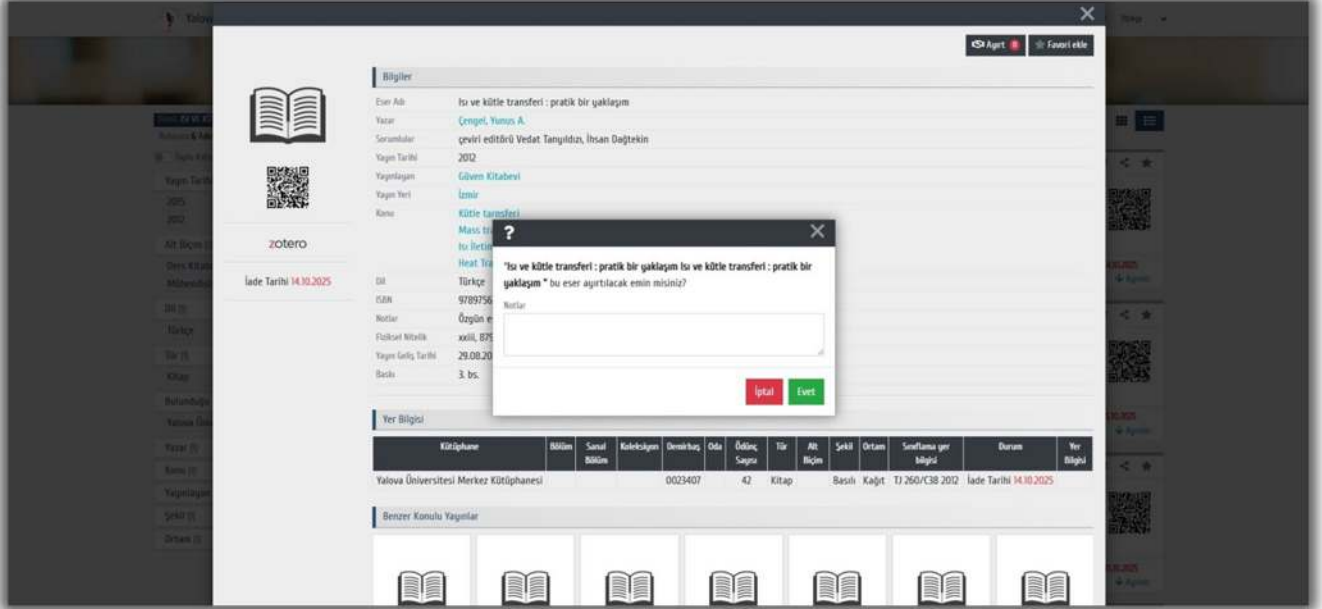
Ayırt Favori ekle

zotero

İade Tarihi 14.10.2025

Bilgiler

Eser Adı Isı ve kütle transferi : pratik bir yaklaşım
Yazar Çengel, Yunus A.
Sorumlular çeviri editörü Vedat Tanyıldızı, İhsan Dağtekin
Yayın Tarihi 2012
Yayınlayan Güven Kitabevi
Yayın Yeri İzmir
Konu Kütle transferi
Mass tr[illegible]
Isı iletim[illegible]
Heat Tra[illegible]
Dil Türkçe
ISBN 978975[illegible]
Notlar Özgün e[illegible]
Fiziksel Nitelik xxiii, 87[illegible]
Yayın Geliş Tarihi 29.08.20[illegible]
Baskı 3. bs.

?

"Isı ve kütle transferi : pratik bir yaklaşım Isı ve kütle transferi : pratik bir yaklaşım " bu eser ayırtılacak emin misiniz?

Notlar

İptal Evet

Yer Bilgisi

| Kütüphane | Bölüm | Sanal Bölüm | Koleksiyon | Demirbaş | Oda | Ödünç Sayısı | Tür | Alt Biçim | Şekil | Ortam | Sınıflama yer bilgisi | Durum | Yer Bilgisi |
|---|---|---|---|---|---|---|---|---|---|---|---|---|---|
| Yalova Üniversitesi Merkez Kütüphanesi | | | | 0023407 | | 42 | Kitap | | Basılı | Kağıt | TJ 260/C38 2012 | İade Tarihi 14.10.2025 | |

Benzer Konulu Yayınlar